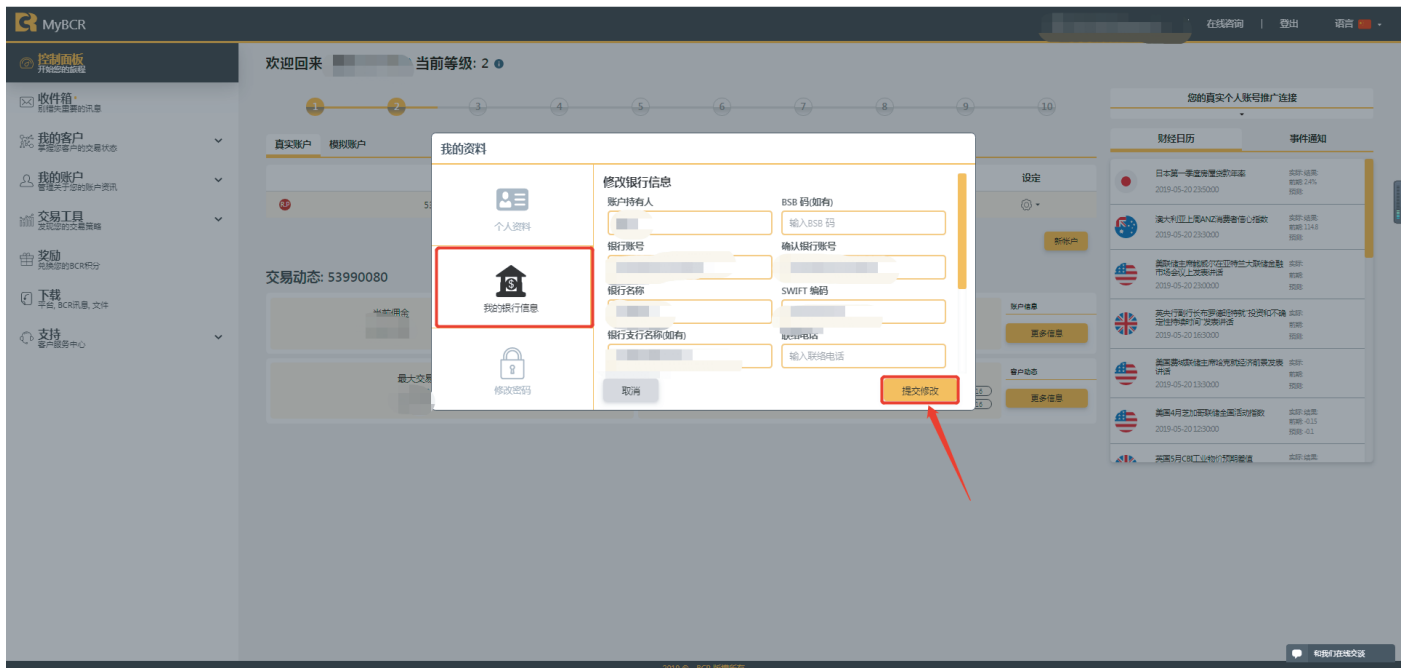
MyBCR

在线咨询 | 登出 语言

控制面板
开始您的旅程

收件箱
阅读完重要的讯息

我的客户
掌握您客户的交易状态

我的账户
管理关于您的账户资讯

交易工具
发现您的交易策略

奖励
兑换您的BCR积分

下载
平台, BCR讯息, 文件

支持
客户服务中心

欢迎回来 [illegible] 当前等级: 2

1 2 3 4 5 6 7 8 9 10

真实账户 模拟账户

设定

新账户

交易动态: 53990080

当前佣金

最大交易

账户信息
更多信息

客户动态
更多信息

您的真实个人账号推广连接

财经日历 事件通知

日本第一季度房屋贷款年率
2019-05-20 23:50:00

澳大利亚上周ANZ消费者信心指数
2019-05-20 23:30:00

美联储主席鲍威尔在亚特兰大联储金融市场会议上发表讲话
2019-05-20 23:00:00

英央行副行长布罗德本特就"投资和不确定性带来的冲击"发表讲话
2019-05-20 16:30:00

美国费城联储主席哈克就经济前景发表讲话
2019-05-20 13:00:00

美国4月芝加哥联储全国活动指数
2019-05-20 12:30:00

美国5月CBI工业物价预期差值

我的资料

个人资料

我的银行信息

修改密码

修改银行信息

账户持有人

BSB 码(如有)
输入BSB 码

银行账号

确认银行账号

银行名称

SWIFT 编码

银行支行名称(如有)

联络电话
输入联络电话

取消

提交修改

和我们在线交谈

2019 © BCR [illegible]